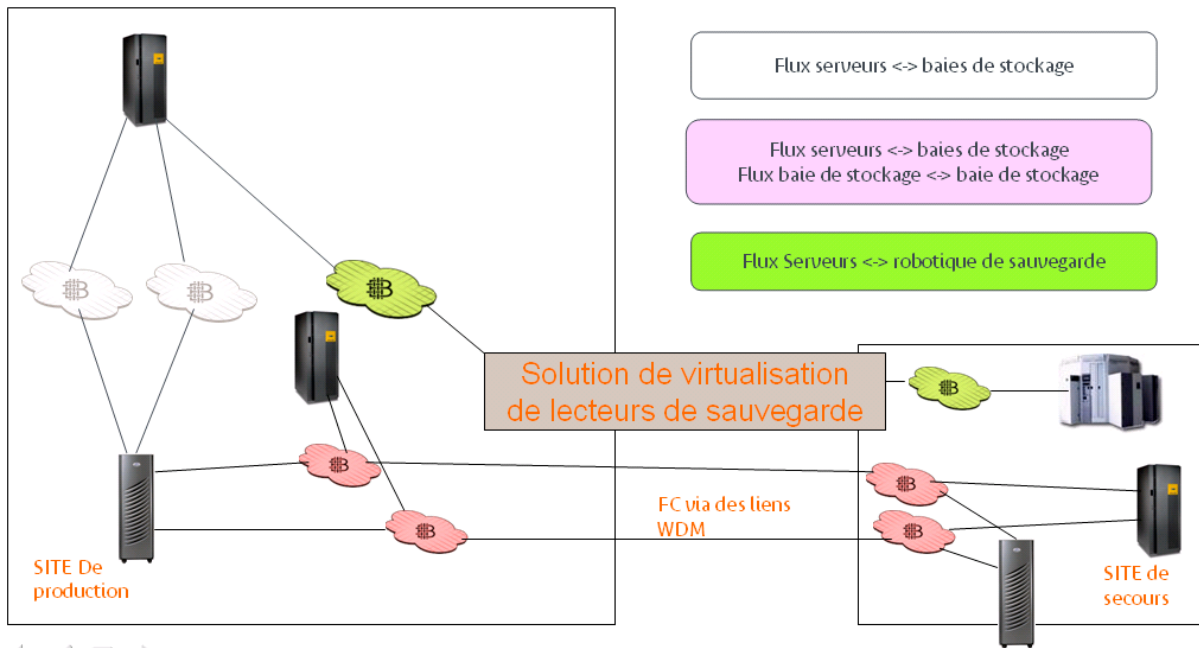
Flux serveurs <-> baies de stockage

Flux serveurs <-> baies de stockage
Flux baie de stockage <-> baie de stockage

Flux Serveurs <-> robotique de sauvegarde

Solution de virtualisation
de lecteurs de sauvegarde

FC via des liens
WDM

SITE De
production

SITE de
secours